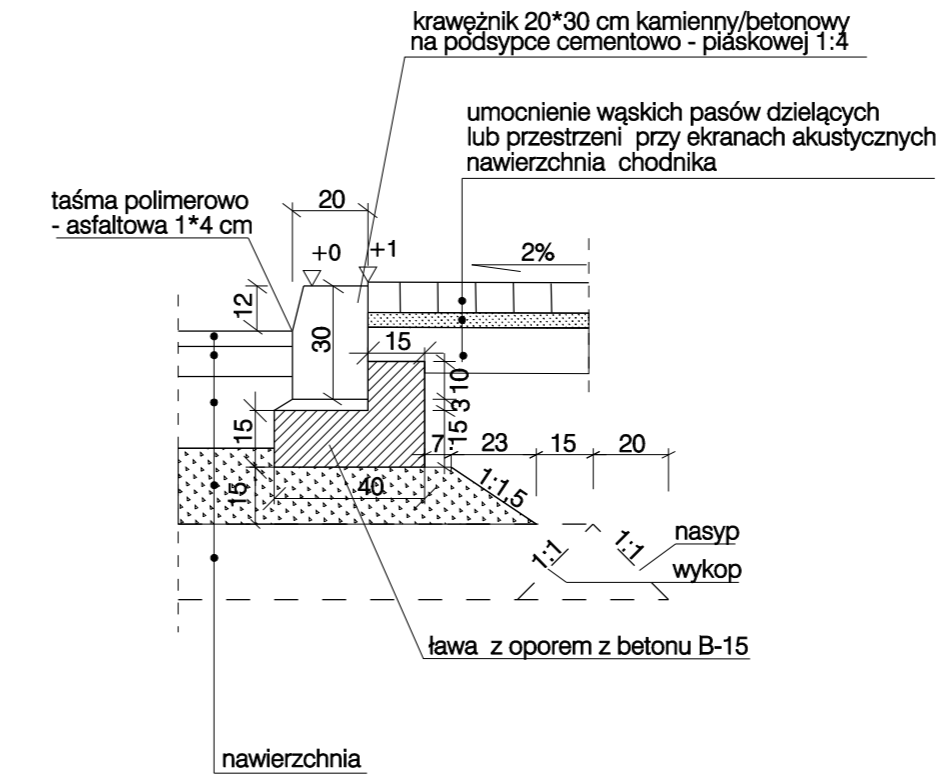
krawężnik 20*30 cm kamienny/betonowy
na podsypce cementowo - piaskowej 1:4

umocnienie wąskich pasów dzielących
lub przestrzeni przy ekranach akustycznych
nawierzchnia chodnika

taśma polimerowo
- asfaltowa 1*4 cm

20
+0
+1
2%
12
30
15
10
3
15
15
7
23
15
20
15
40
1:1,5
nasyp
1:1
1:1
wykop

ława z oporem z betonu B-15

nawierzchnia